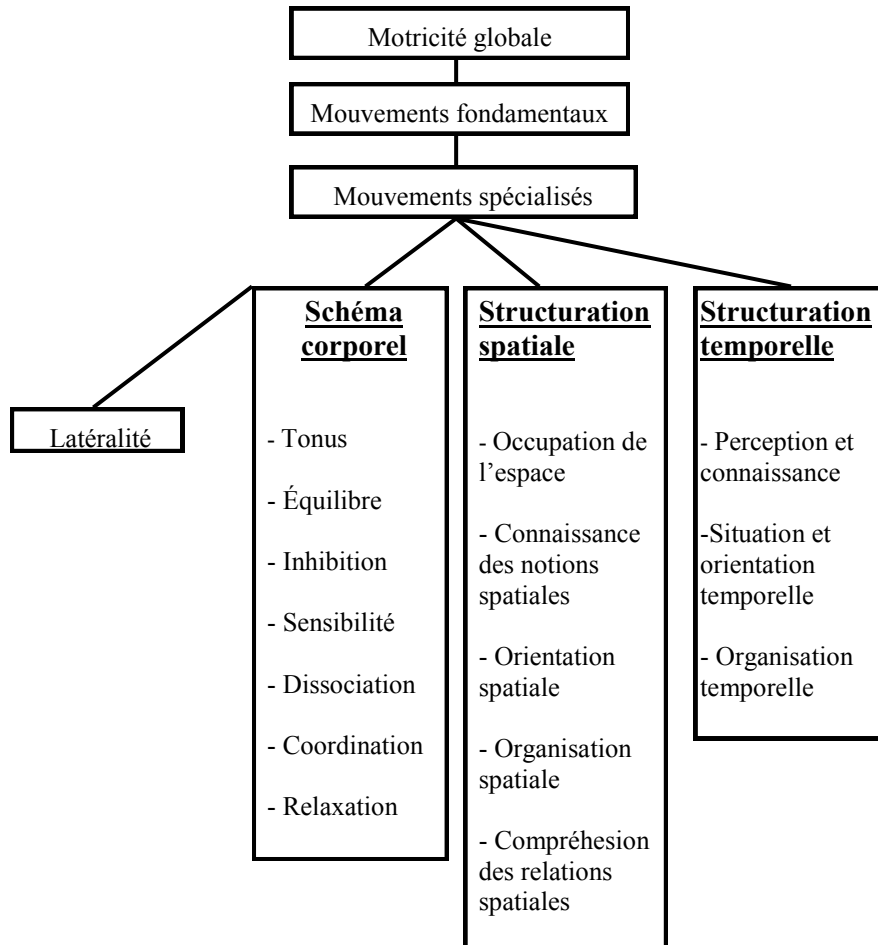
Motricité globale

Mouvements fondamentaux

Mouvements spécialisés

Latéralité

Schéma corporel

- Tonus

- Équilibre

- Inhibition

- Sensibilité

- Dissociation

- Coordination

- Relaxation

Structuration spatiale

- Occupation de l'espace

- Connaissance des notions spatiales

- Orientation spatiale

- Organisation spatiale

- Compréhesion des relations spatiales

Structuration temporelle

- Perception et connaissance

-Situation et orientation temporelle

- Organisation temporelle